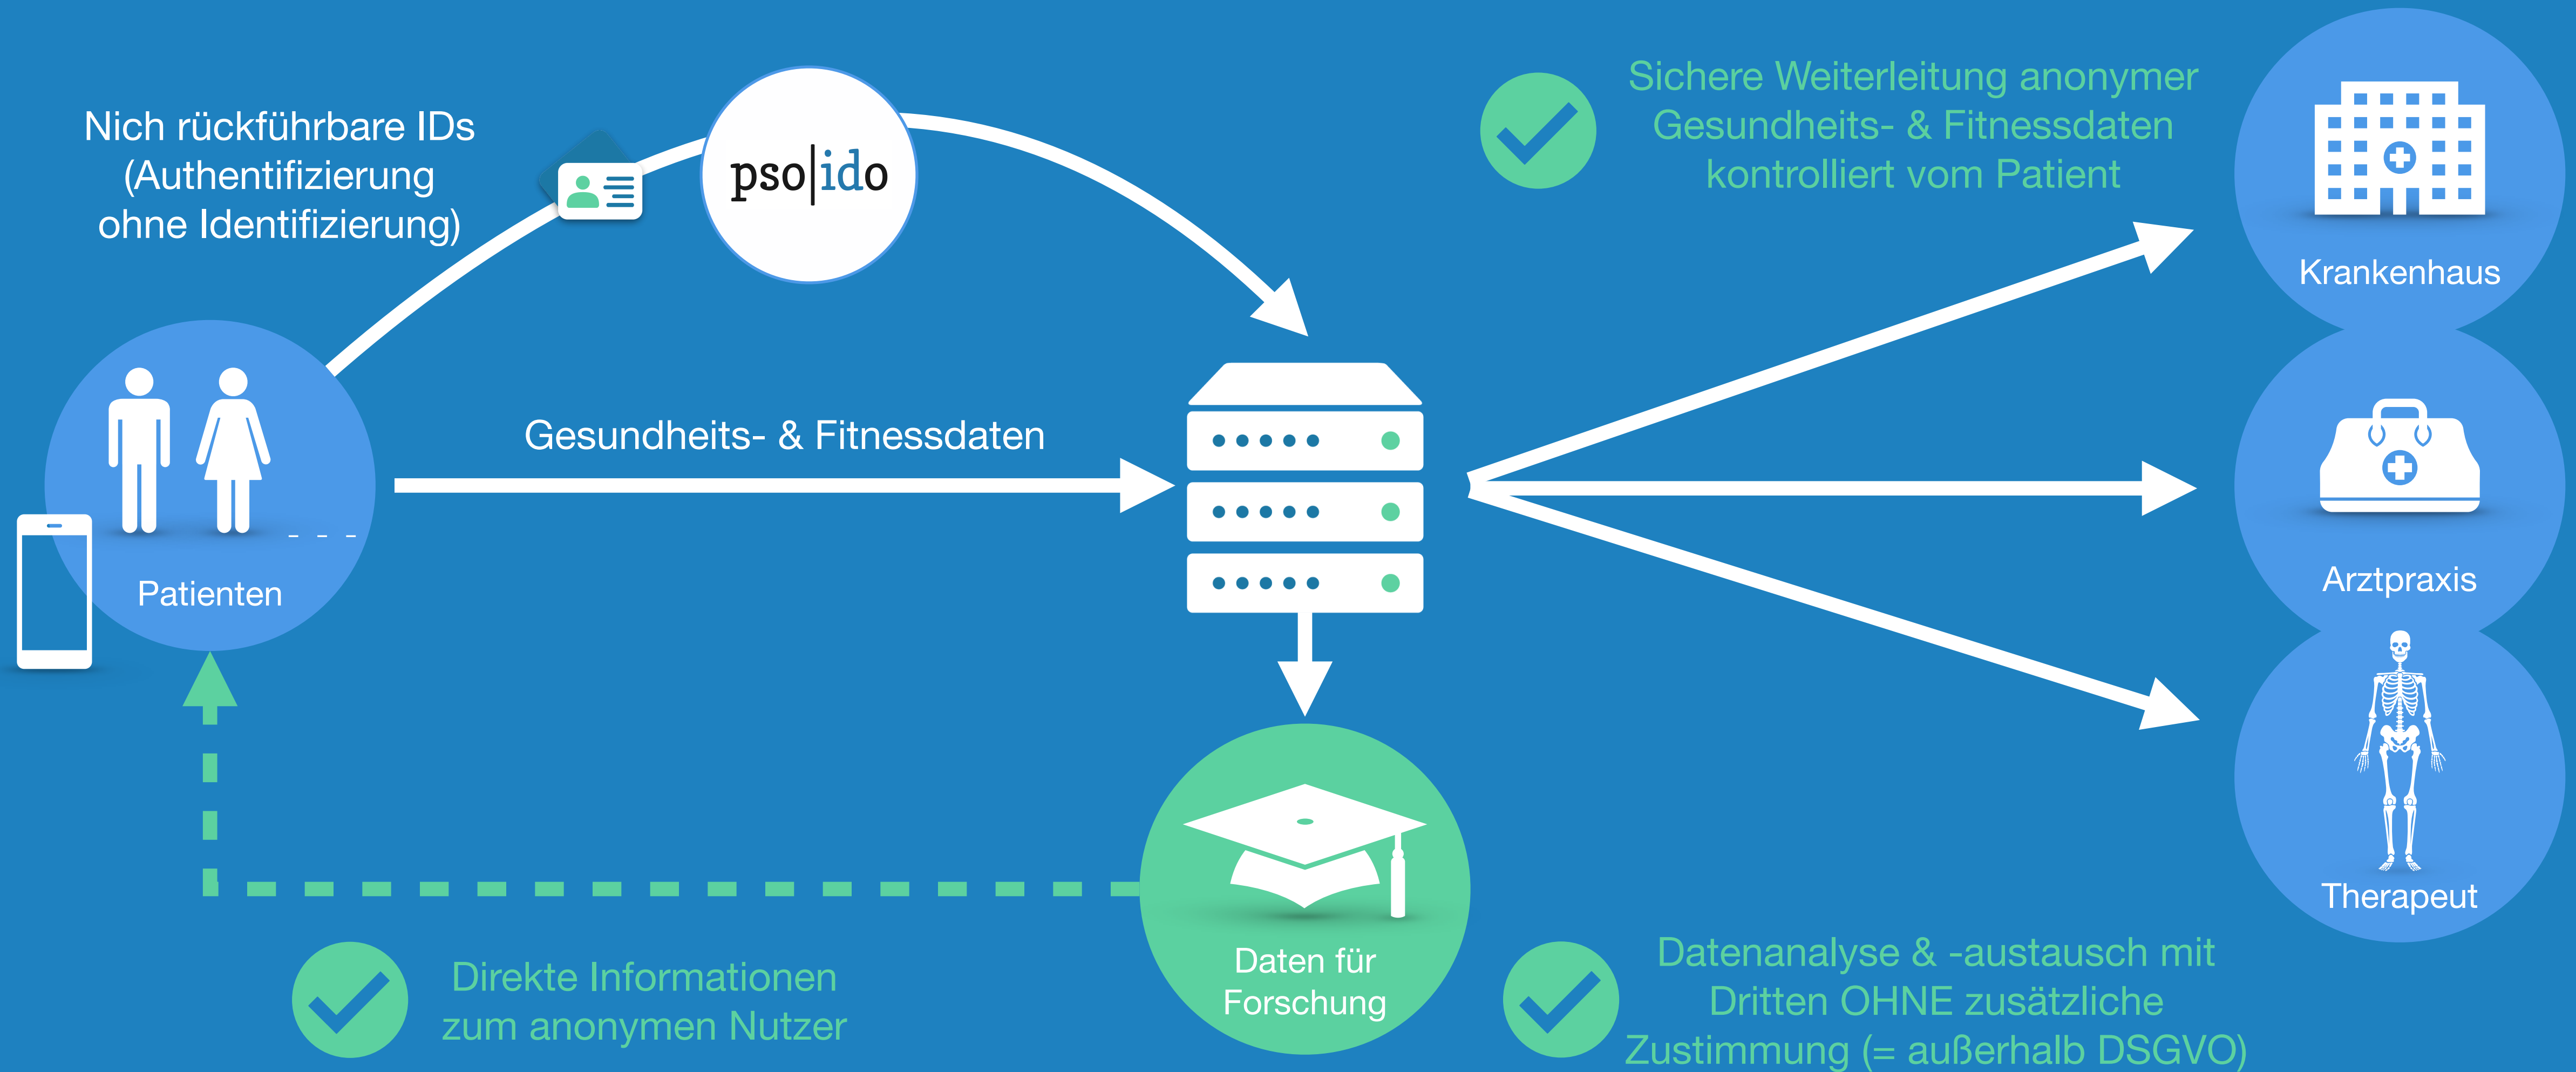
Nich rückführbare IDs (Authentifizierung ohne Identifizierung)

pso|ido

Sichere Weiterleitung anonymer Gesundheits- & Fitnessdaten kontrolliert vom Patient

Krankenhaus

Gesundheits- & Fitnessdaten

Patienten

Arztpraxis

Therapeut

Daten für Forschung

Direkte Informationen zum anonymen Nutzer

Datenanalyse & -austausch mit Dritten OHNE zusätzliche Zustimmung (= außerhalb DSGVO)